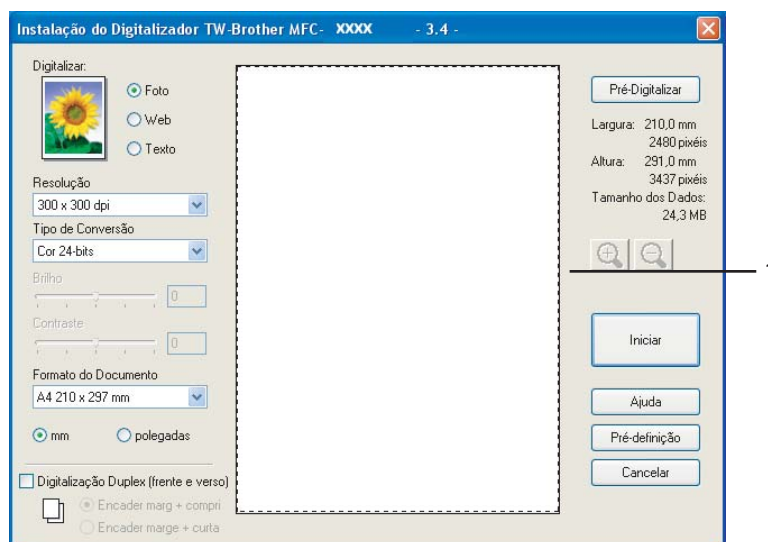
Instalação do Digitalizador TW-Brother MFC- XXXX - 3.4 -

Digitalizar:
Foto
Web
Texto

Resolução
300 x 300 dpi
Tipo de Conversão
Cor 24-bits
Brilho
0
Contraste
0
Formato do Documento
A4 210 x 297 mm
mm
polegadas

Digitalização Duplex (frente e verso)
Encader marg + compri
Encader marge + curta

Pré-Digitalizar
Largura: 210,0 mm
2480 pixéis
Altura: 291,0 mm
3437 pixéis
Tamanho dos Dados:
24,3 MB

Iniciar
Ajuda
Pré-definição
Cancelar

1